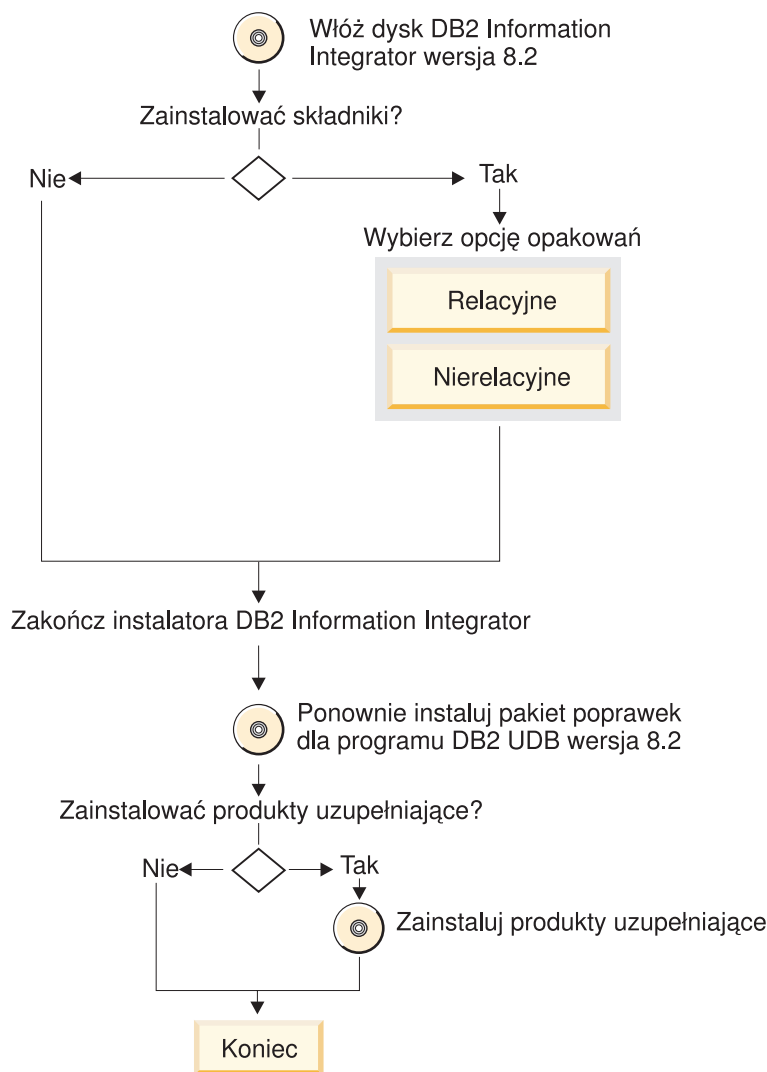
Włóż dysk DB2 Information Integrator wersja 8.2

Zainstalować składniki?

Nie

Tak

Wybierz opcję opakowań

Relacyjne

Nierelacyjne

Zakończ instalatora DB2 Information Integrator

Ponownie instaluj pakiet poprawek dla programu DB2 UDB wersja 8.2

Zainstalować produkty uzupełniające?

Nie

Tak

Zainstaluj produkty uzupełniające

Koniec